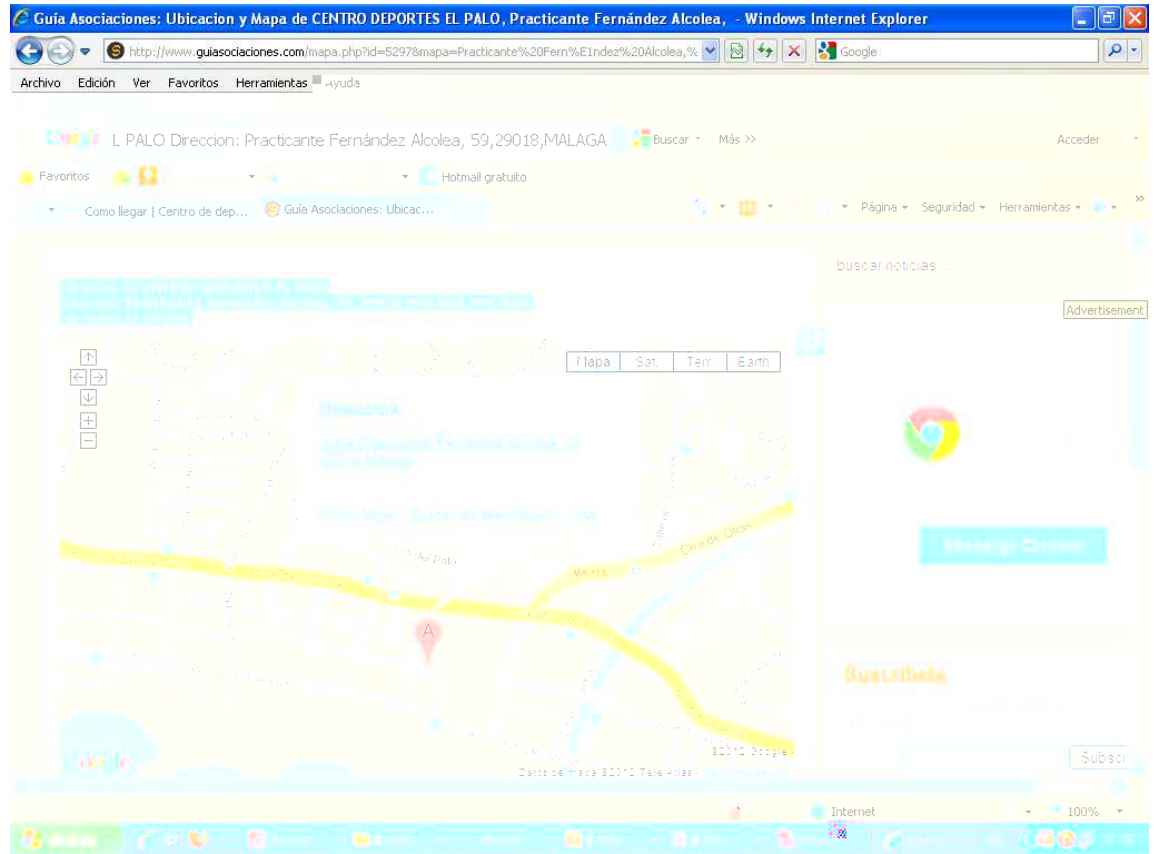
Guia Asociaciones: Ubicacion y Mapa de CENTRO DEPORTES EL PALO, Practicante Fernández Alcolea, - Windows Internet Explorer

http://www.guiasociaciones.com/mapa.php?id=5297&mapa=Practicante%20Fern%E1ndez%20Alcolea,%

Google

Archivo Edición Ver Favoritos Herramientas Ayuda

L PALO Direccion: Practicante Fernández Alcolea, 59,29018,MALAGA Buscar Más >>

Acceder

Favoritos

Hotmail gratuito

Como llegar | Centro de dep... Guía Asociaciones: Ubicac...

Página Seguridad Herramientas

buscar noticias

Advertisement

Mapa Sat. Ter. Earth

Dirección

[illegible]

Ctra de Olías

MA-3113

del Palo

A

Descarga Chrome

Suscríbete

Subscr

©2012 Google

Datos del mapa ©2012 Tele Atlas

Internet

100%